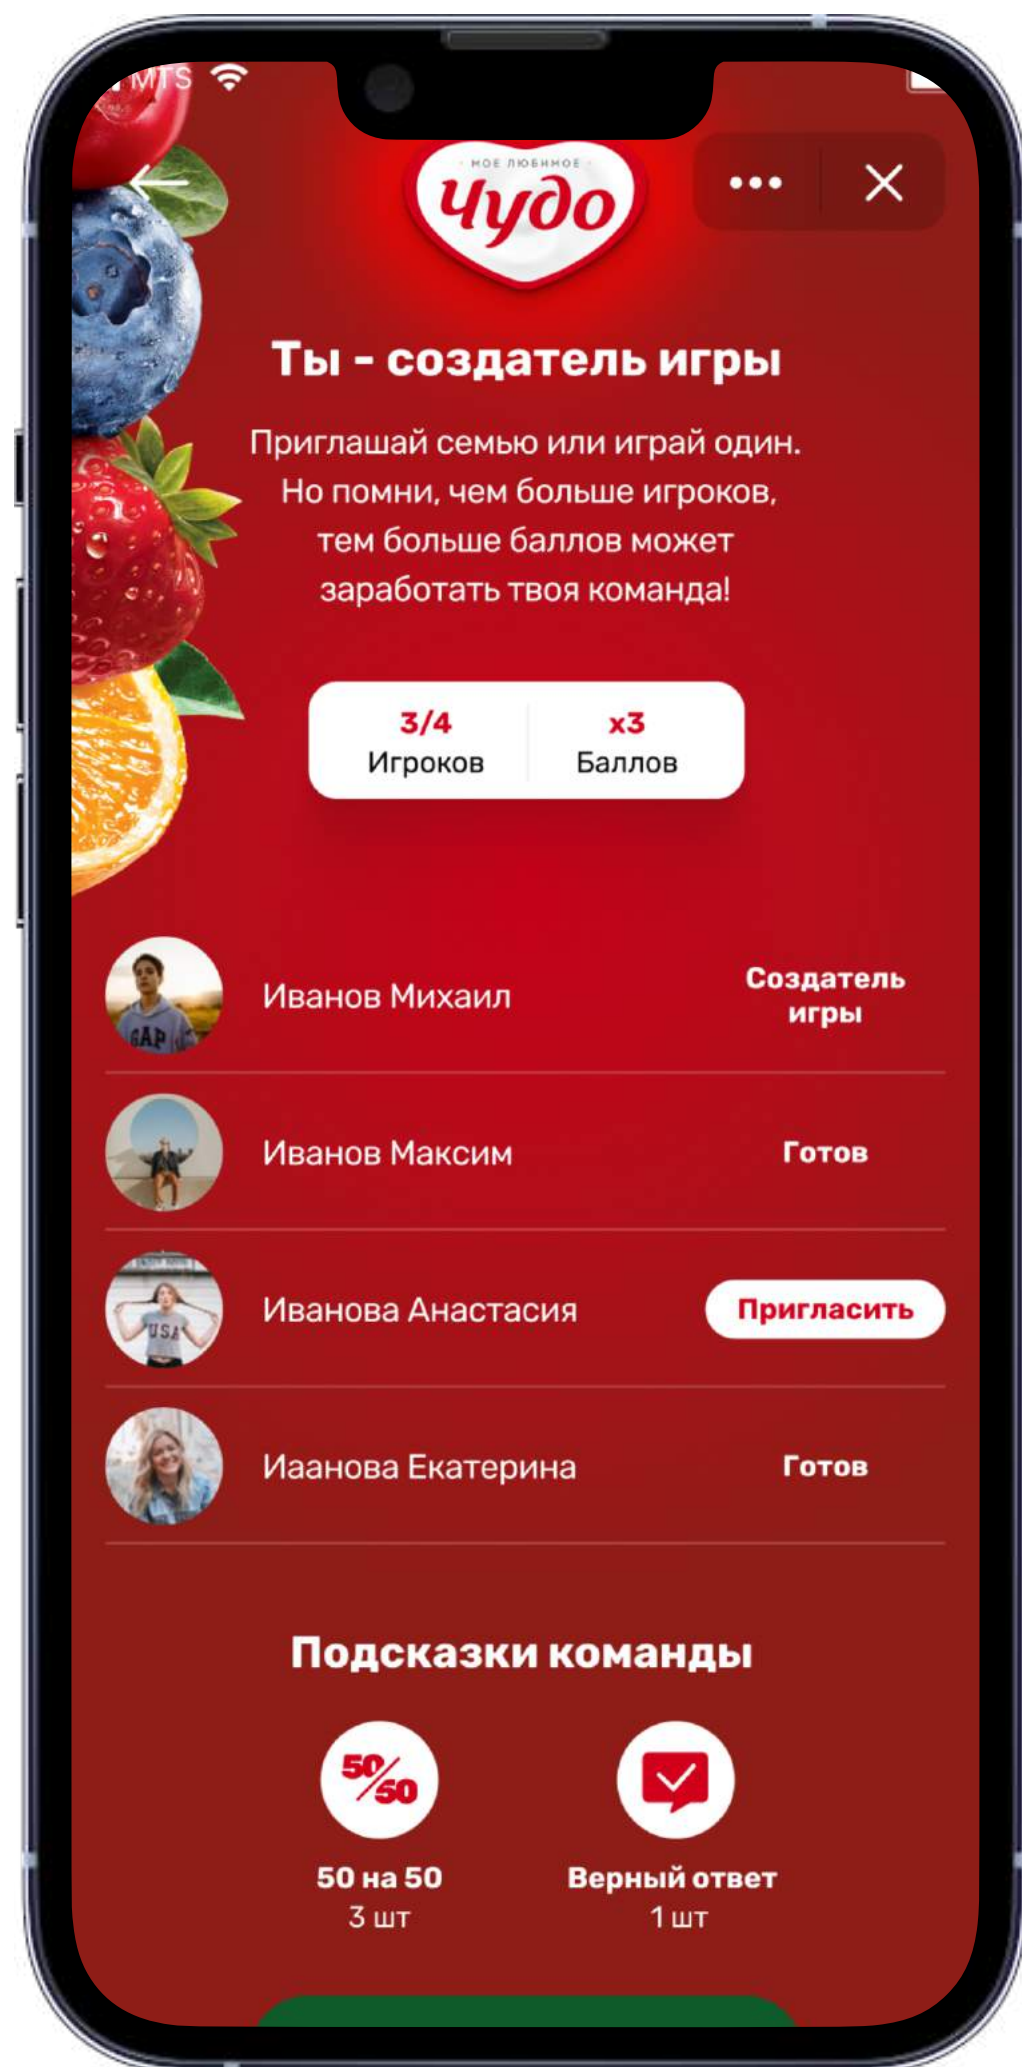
MTS

МОЁ ЛЮБИМОЕ
Чудо

Ты - создатель игры

Приглашай семью или играй один. Но помни, чем больше игроков, тем больше баллов может заработать твоя команда!

3/4
Игроков

x3
Баллов

Иванов Михаил
Создатель игры

Иванов Максим
Готов

Иванова Анастасия
Пригласить

Иаанова Екатерина
Готов

Подсказки команды

50/50
50 на 50
3 шт

Верный ответ
1 шт